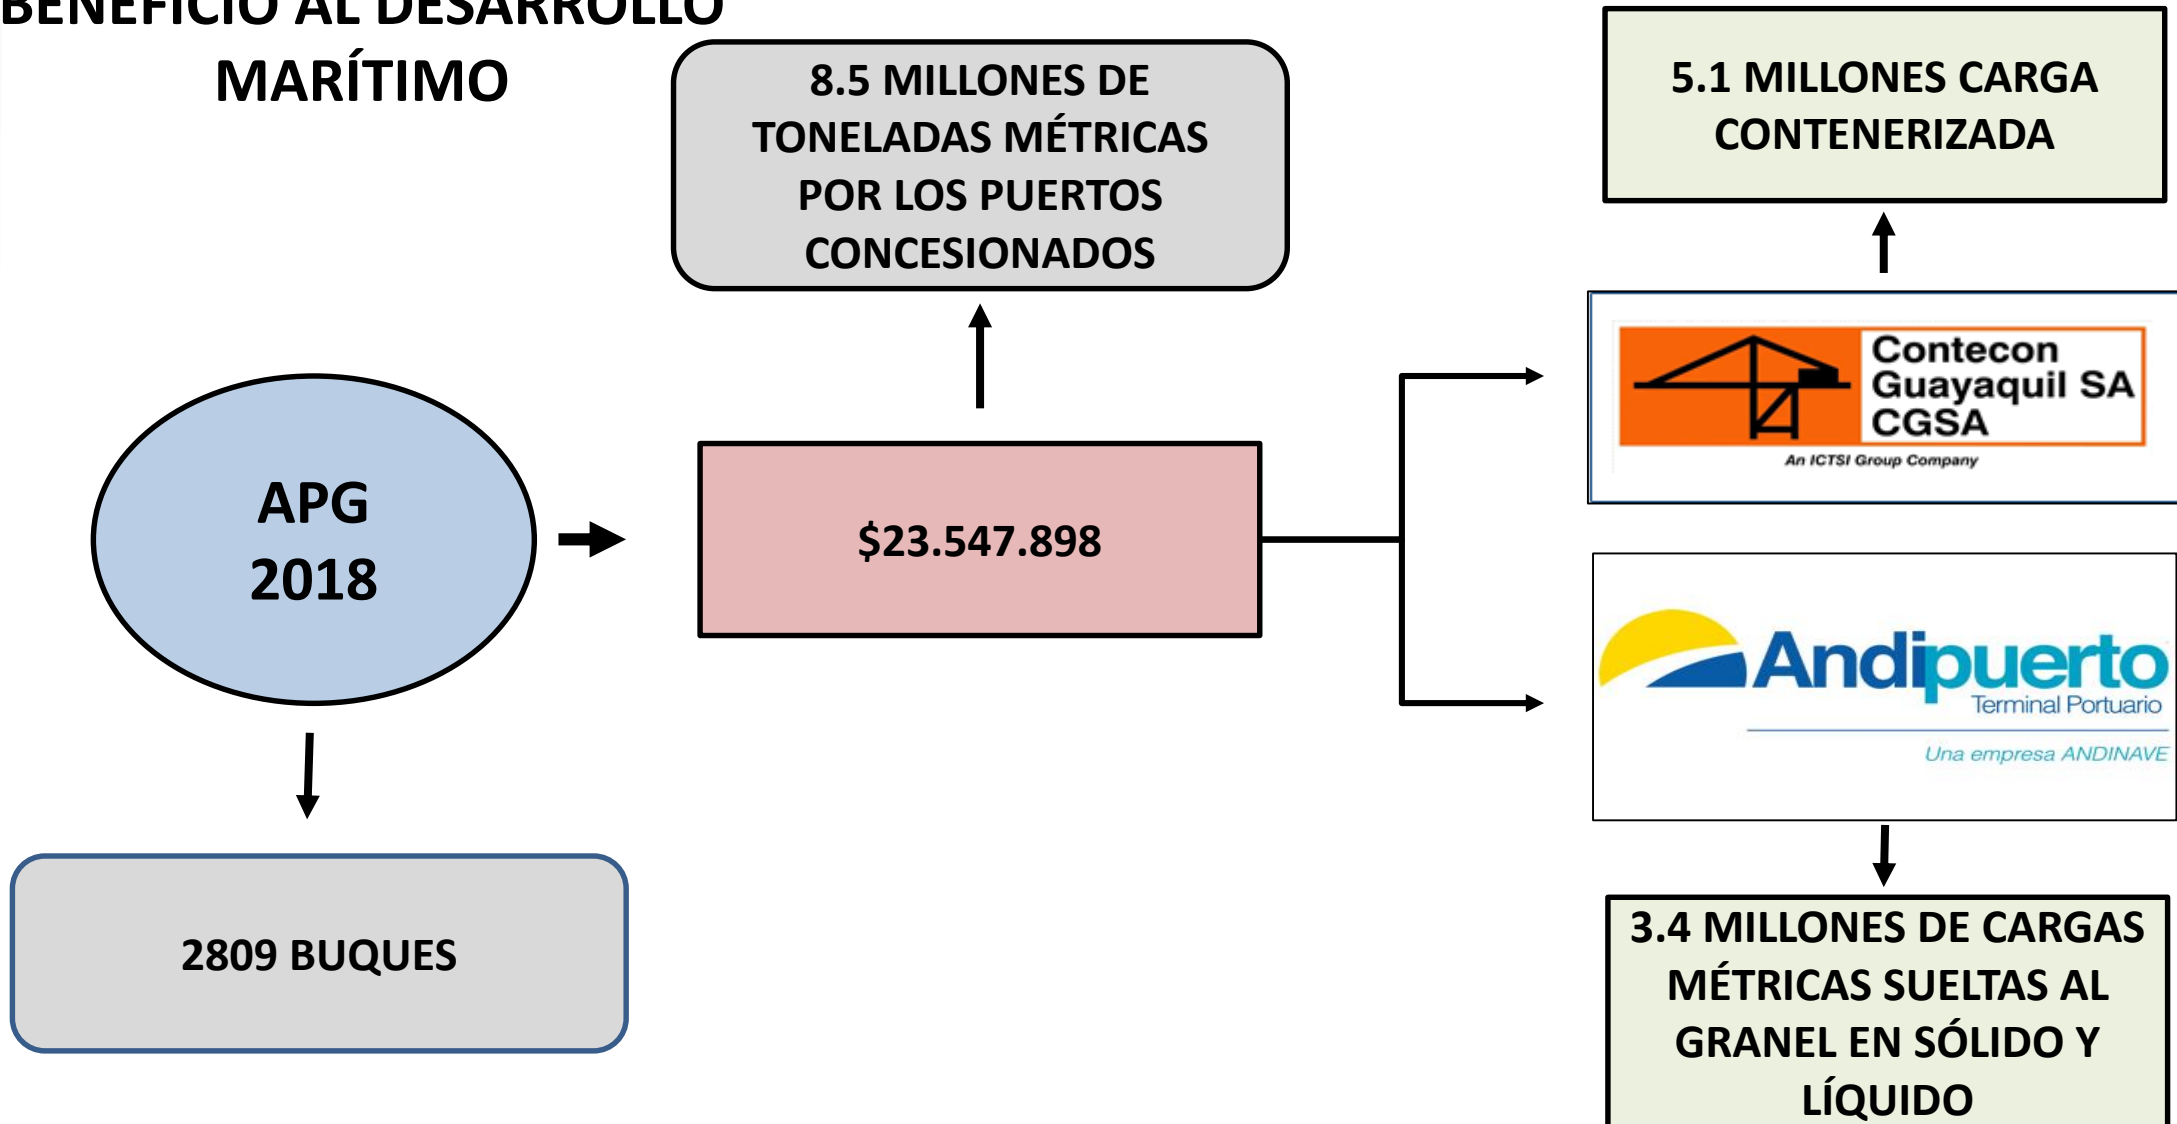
BENEFICIO AL DESARROLLO MARÍTIMO

8.5 MILLONES DE TONELADAS MÉTRICAS POR LOS PUERTOS CONCESIONADOS

5.1 MILLONES CARGA CONTENERIZADA

Contecon Guayaquil SA CGSA
An ICTSI Group Company

APG 2018

$23.547.898

Andipuerto
Terminal Portuario
Una empresa ANDINAVE

2809 BUQUES

3.4 MILLONES DE CARGAS MÉTRICAS SUELTAS AL GRANEL EN SÓLIDO Y LÍQUIDO